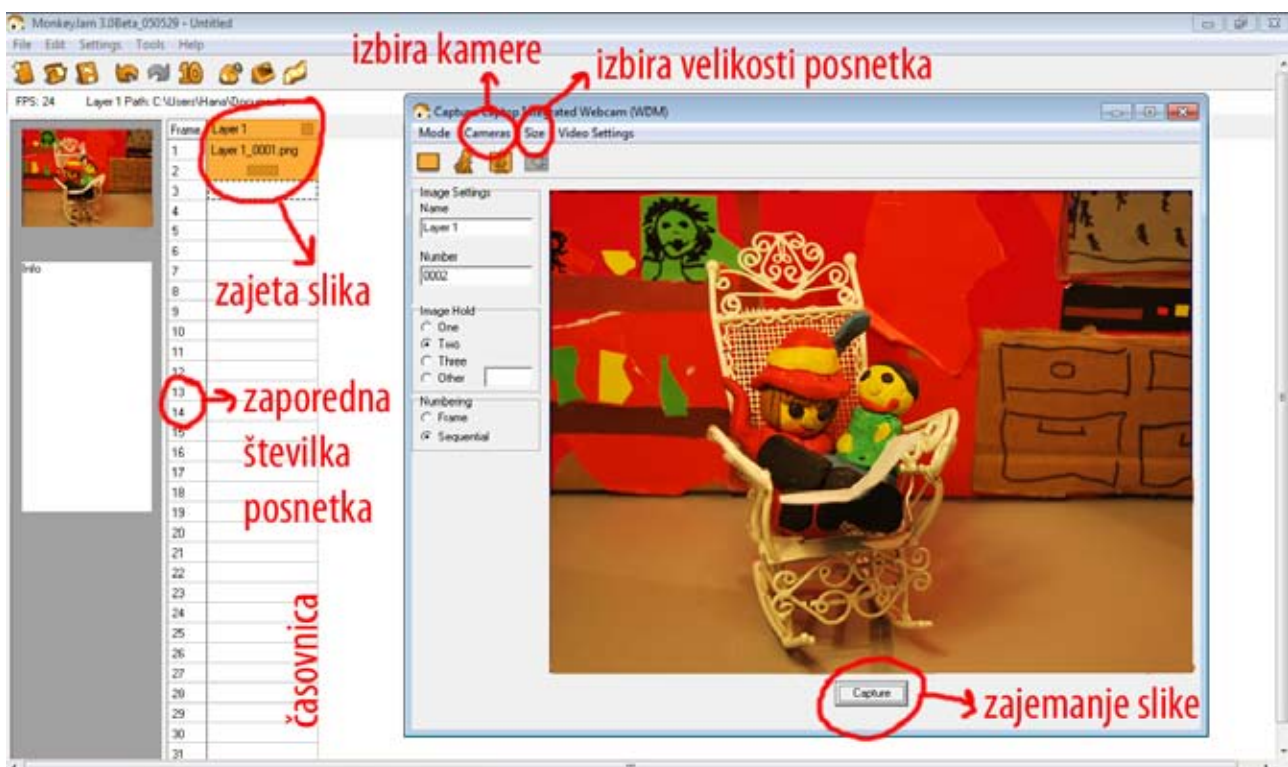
MonkeyJam 3.0Beta_050529 - Untitled

File Edit Settings Tools Help

izbira kamere

izbira velikosti posnetka

FPS: 24 Layer 1 Path: C:\Users\Hana\Docum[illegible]

Capture: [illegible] Integrated Webcam (WDM)

Mode Cameras Size Video Settings

| Frame | Layer 1 |
|---|---|
| 1 | Layer 1_0001.png |
| 2 | |
| 3 | |
| 4 | |
| 5 | |
| 6 | |
| 7 | |
| 8 | |
| 9 | |
| 10 | |
| 11 | |
| 12 | |
| 13 | |
| 14 | |
| 15 | |
| 16 | |
| 17 | |
| 18 | |
| 19 | |
| 20 | |
| 21 | |
| 22 | |
| 23 | |
| 24 | |
| 25 | |
| 26 | |
| 27 | |
| 28 | |
| 29 | |
| 30 | |
| 31 | |

Info

zajeta slika

zaporedna številka posnetka

časovnica

Image Settings
Name
Layer 1
Number
0002

Image Hold
One
Two
Three
Other

Numbering
Frame
Sequential

Capture

zajemanje slike